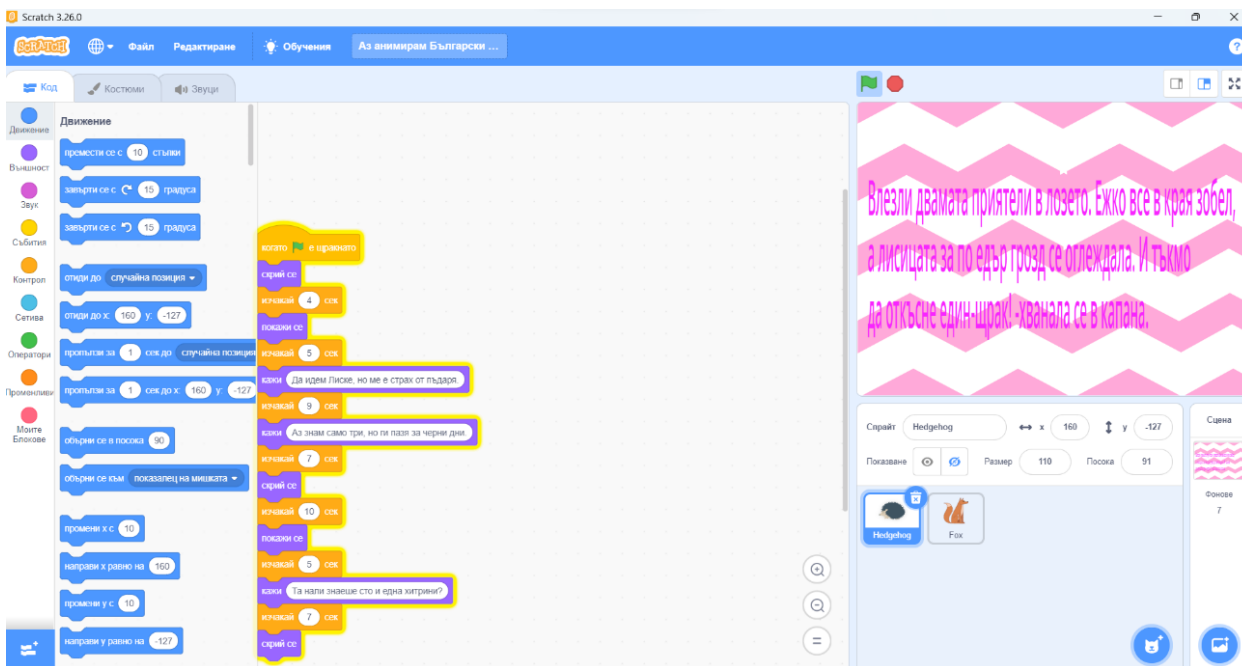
Scratch 3.26.0

Файл Редактиране Обучения Аз анимирам Български ...

Код Костюми Звуци

Движение
Външност
Звук
Събития
Контрол
Сетива
Оператори
Променливи
Моите Блокове

Движение

премести се с 10 стъпки
завърти се с 15 градуса
завърти се с 15 градуса
отиди до случайна позиция
отиди до x: 160 y: -127
прпълзи за 1 сек до случайна позиция
прпълзи за 1 сек до x: 160 y: -127
обърни се в посока 90
обърни се към показалец на мишката
промени x с 10
направи x равно на 160
промени y с 10
направи y равно на -127

когато е щракнато
скрий се
изчакай 4 сек
покажи се
изчакай 5 сек
кажи Да идем Лиске, но ме е страх от пъдаря.
изчакай 9 сек
кажи Аз знам само три, но ги пазя за черни дни.
изчакай 7 сек
скрий се
изчакай 10 сек
покажи се
изчакай 5 сек
кажи Та нали знаеше сто и една хитрини?
изчакай 7 сек
скрий се

Влезли двамата приятели в лозето. Ежко все в края зобел, а лисицата за по едър грозд се оглеждала. И тъкмо да откъсне един-щрак! - хванала се в капана.

Спрайт Hedgehog x 160 y -127
Показване Размер 110 Посока 91
Hedgehog Fox

Сцена
Фонове
7